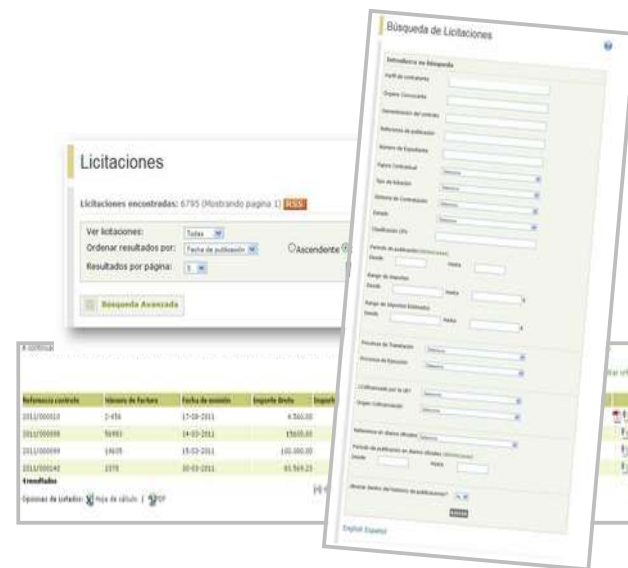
Licitaciones

Licitaciones encontradas: 6795 (Mostrando pagina 1) RSS

Ver licitaciones: Todas
Ordenar resultados por: Fecha de publicación
Ascendente
Resultados por página: 5

Búsqueda Avanzada

| Referencia contrato | Número de factura | Fecha de emisión | Importe Bruto | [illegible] |
|---|---|---|---|---|
| 2011/000010 | 2-456 | 17-08-2011 | 4.560.00 | |
| 2011/000099 | 56993 | 14-03-2011 | 15600.00 | |
| 2011/000099 | 19635 | 15-03-2011 | 100.000.00 | |
| 2011/000142 | 2370 | 30-03-2011 | 65.569.25 | |

4 resultados

Opciones de Listados: Hoja de cálculo | PDF

Búsqueda de Licitaciones

Introduzca su búsqueda

Perfil de contratante
Órgano Convocante
Denominación del contrato
Referencia de publicación
Número de Expediente
Marco Contractual
Tipo de licitación
Sistema de Contratación
Estado
Clasificación CPV
Periodo de publicación
Desde
Hasta
Rango de Importes
Desde
Hasta
Rango de Importes Estimados
Desde
Hasta
Provincia de Tramitación
Provincia de Ejecución
Licitaciones por la UE
Órgano Licitación
Referencias en diarios oficiales
Periodo de publicación en diarios oficiales
Desde
Hasta
¿Buscar dentro del histórico de publicaciones?

English Español